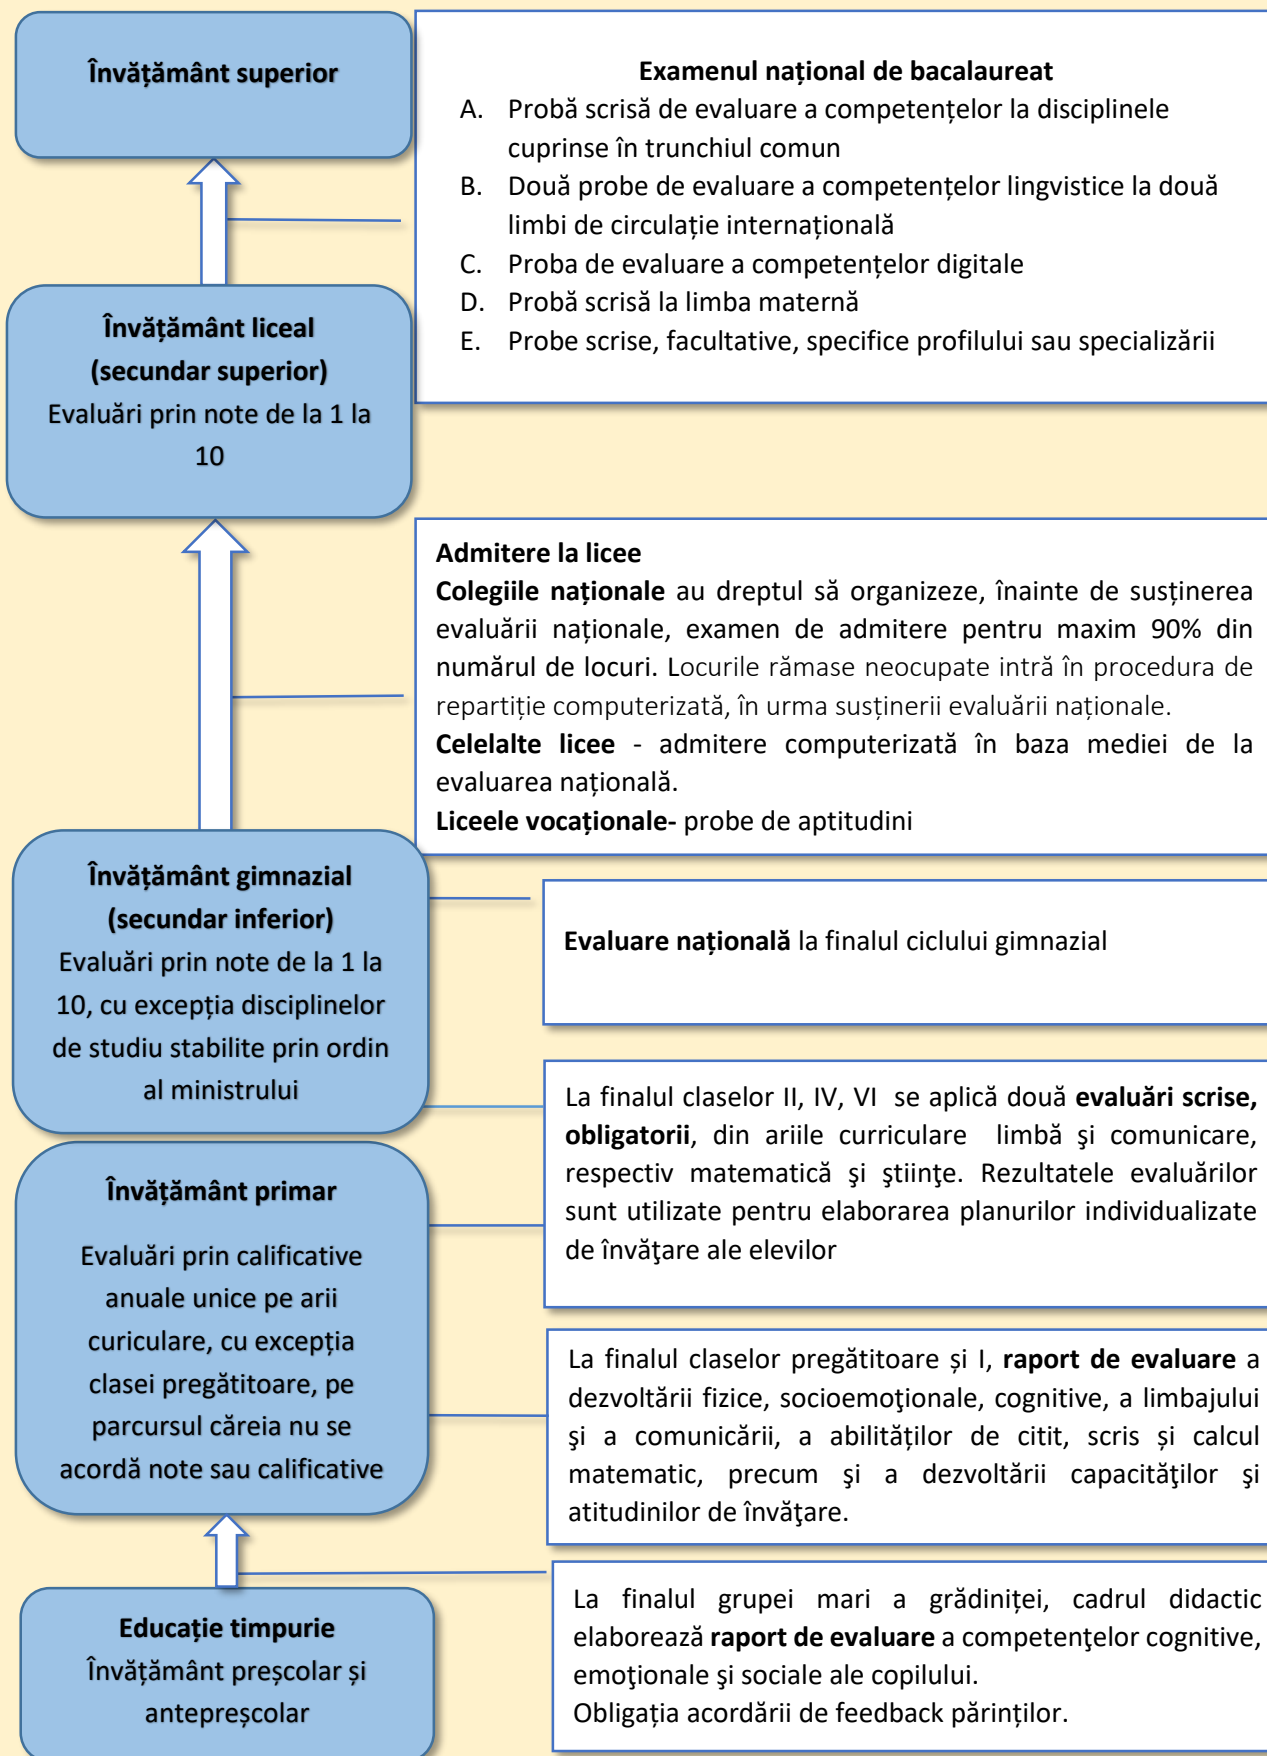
Învățământ superior

Examenul național de bacalaureat
A. Probă scrisă de evaluare a competențelor la disciplinele cuprinse în trunchiul comun
B. Două probe de evaluare a competențelor lingvistice la două limbi de circulație internațională
C. Proba de evaluare a competențelor digitale
D. Probă scrisă la limba maternă
E. Probe scrise, facultative, specifice profilului sau specializării

Învățământ liceal (secundar superior)
Evaluări prin note de la 1 la 10

Admitere la licee
Colegiile naționale au dreptul să organizeze, înainte de susținerea evaluării naționale, examen de admitere pentru maxim 90% din numărul de locuri. Locurile rămase neocupate intră în procedura de repartiție computerizată, în urma susținerii evaluării naționale.
Celelalte licee - admitere computerizată în baza mediei de la evaluarea națională.
Liceele vocaționale- probe de aptitudini

Învățământ gimnazial (secundar inferior)
Evaluări prin note de la 1 la 10, cu excepția disciplinelor de studiu stabilite prin ordin al ministrului

Evaluare națională la finalul ciclului gimnazial

La finalul claselor II, IV, VI se aplică două evaluări scrise, obligatorii, din ariile curriculare limbă şi comunicare, respectiv matematică şi ştiinţe. Rezultatele evaluărilor sunt utilizate pentru elaborarea planurilor individualizate de învăţare ale elevilor

Învățământ primar
Evaluări prin calificative anuale unice pe arii curiculare, cu excepția clasei pregătitoare, pe parcursul căreia nu se acordă note sau calificative

La finalul claselor pregătitoare și I, raport de evaluare a dezvoltării fizice, socioemoţionale, cognitive, a limbajului şi a comunicării, a abilităților de citit, scris și calcul matematic, precum şi a dezvoltării capacităţilor şi atitudinilor de învăţare.

Educație timpurie
Învățământ preşcolar și antepreşcolar

La finalul grupei mari a grădiniței, cadrul didactic elaborează raport de evaluare a competenţelor cognitive, emoţionale și sociale ale copilului.
Obligația acordării de feedback părinților.